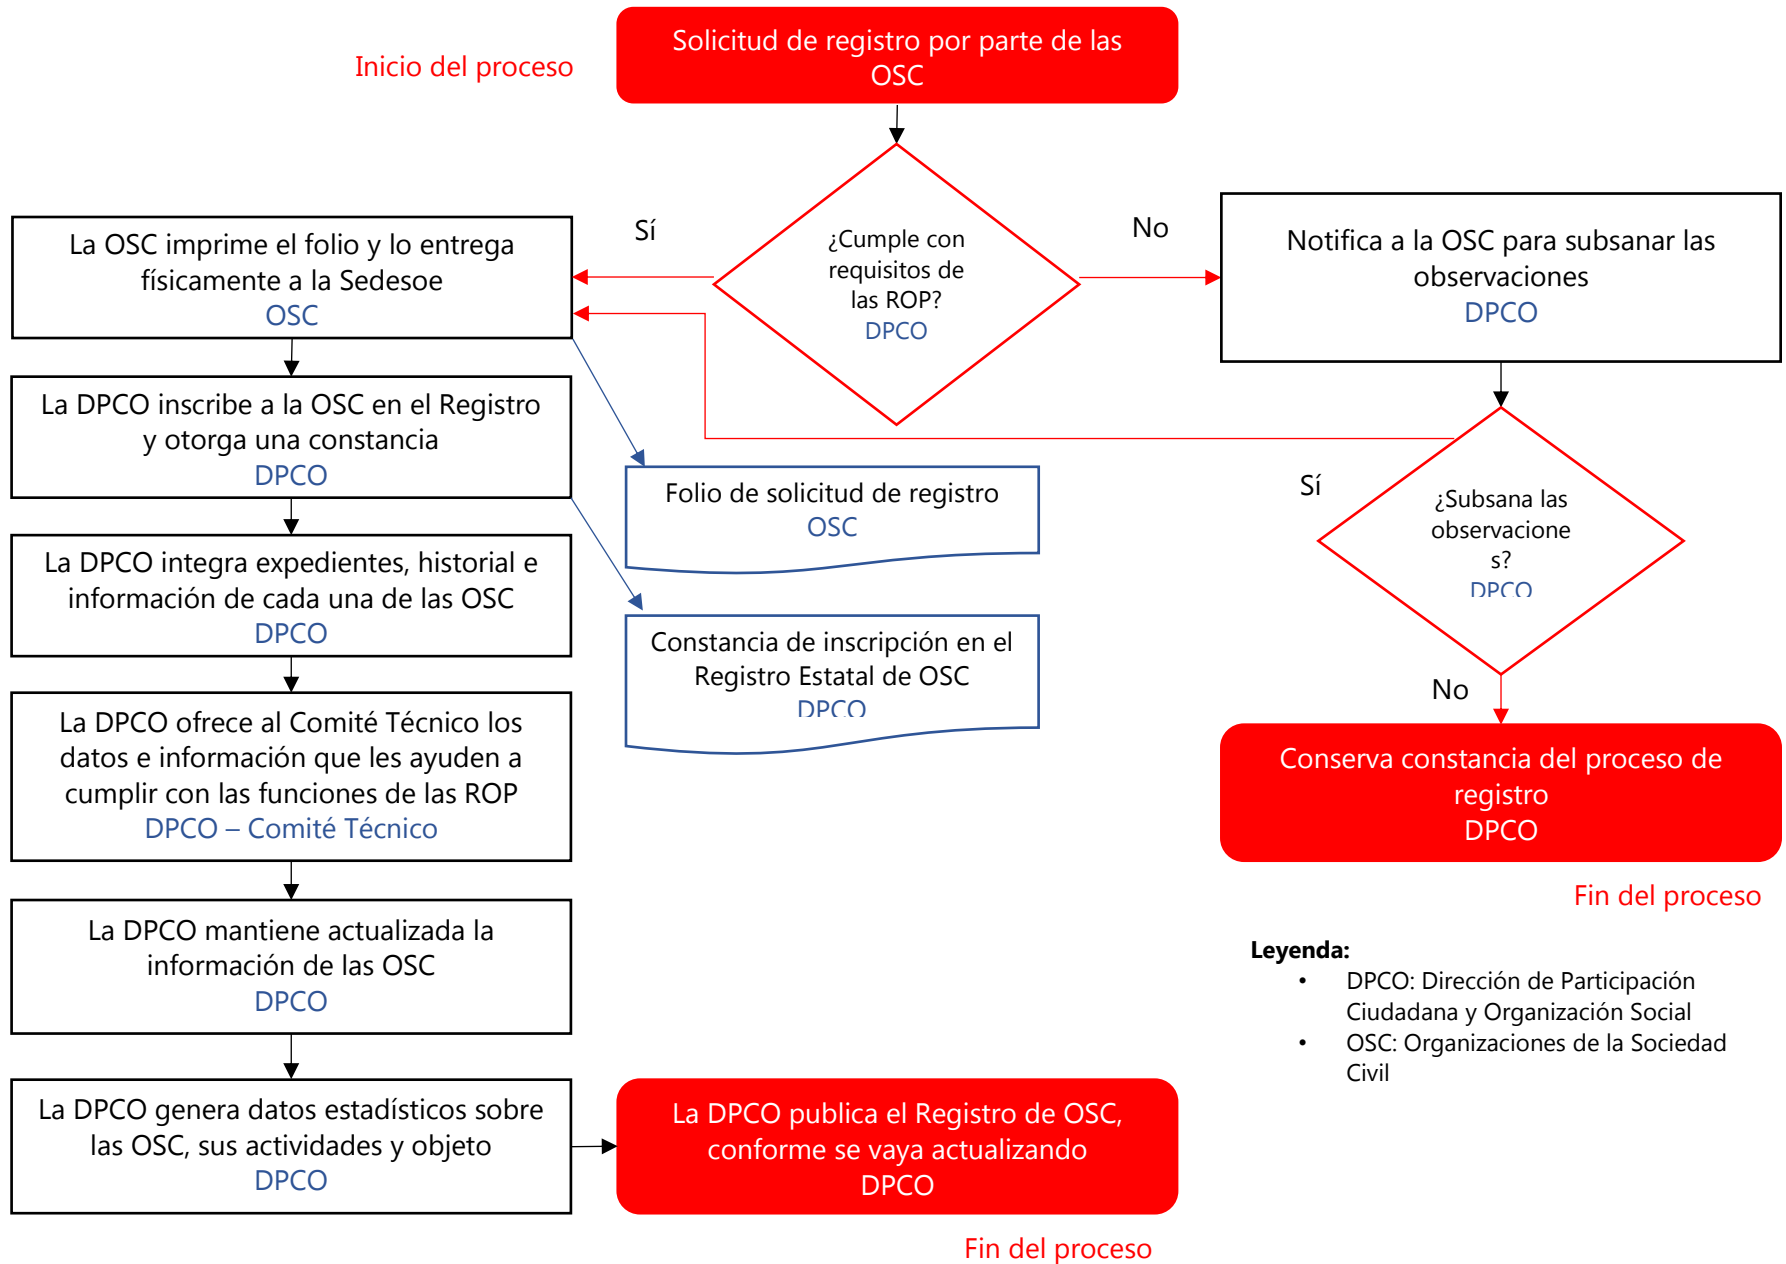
Inicio del proceso

Solicitud de registro por parte de las OSC

¿Cumple con requisitos de las ROP?
DPCO

Sí

No

La OSC imprime el folio y lo entrega físicamente a la Sedesoe
OSC

Notifica a la OSC para subsanar las observaciones
DPCO

La DPCO inscribe a la OSC en el Registro y otorga una constancia
DPCO

Folio de solicitud de registro
OSC

Sí

¿Subsana las observacione s?
DPCO

La DPCO integra expedientes, historial e información de cada una de las OSC
DPCO

Constancia de inscripción en el Registro Estatal de OSC
DPCO

No

La DPCO ofrece al Comité Técnico los datos e información que les ayuden a cumplir con las funciones de las ROP
DPCO – Comité Técnico

Conserva constancia del proceso de registro
DPCO

Fin del proceso

La DPCO mantiene actualizada la información de las OSC
DPCO

Leyenda:
• DPCO: Dirección de Participación Ciudadana y Organización Social
• OSC: Organizaciones de la Sociedad Civil

La DPCO genera datos estadísticos sobre las OSC, sus actividades y objeto
DPCO

La DPCO publica el Registro de OSC, conforme se vaya actualizando
DPCO

Fin del proceso